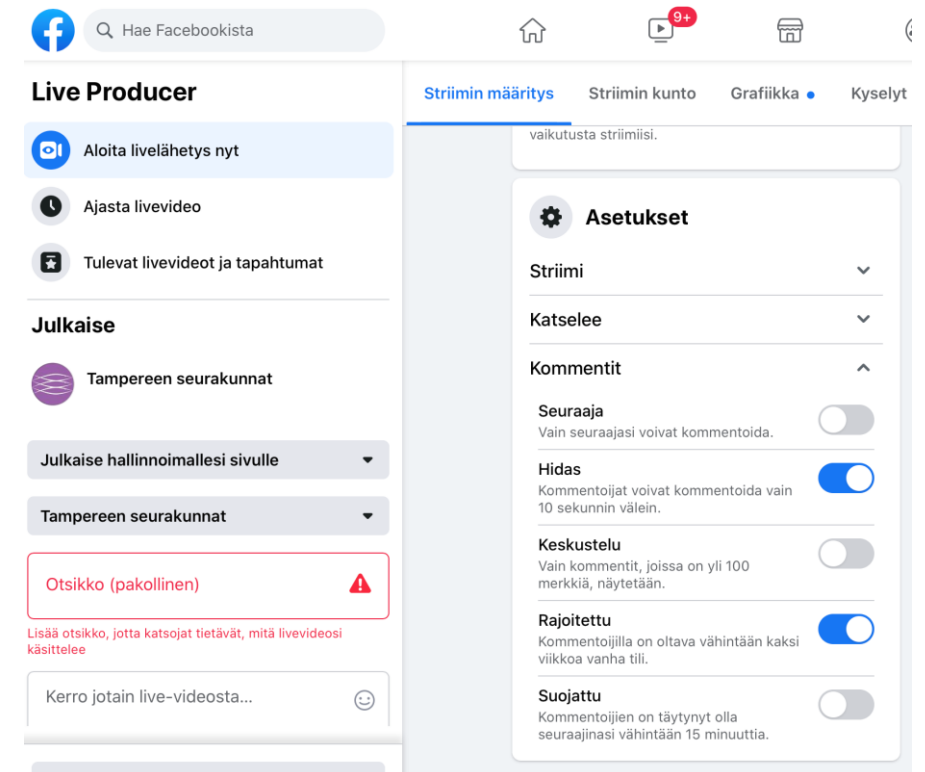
Hae Facebookista

9+

Live Producer

Aloita livelähetys nyt

Ajasta livevideo

Tulevat livevideot ja tapahtumat

Julkaise

Tampereen seurakunnat

Julkaise hallinnoimallesi sivulle

Tampereen seurakunnat

Otsikko (pakollinen)

Lisää otsikko, jotta katsojat tietävät, mitä livevideosi käsittelee

Kerro jotain live-videosta...

Striimin määritys | Striimin kunto | Grafiikka | Kyselyt

vaikutusta striimiisi.

Asetukset

Striimi

Katselee

Kommentit

Seuraaja
Vain seuraajasi voivat kommentoida.

Hidas
Kommentoijat voivat kommentoida vain 10 sekunnin välein.

Keskustelu
Vain kommentit, joissa on yli 100 merkkiä, näytetään.

Rajoitettu
Kommentoijilla on oltava vähintään kaksi viikkoa vanha tili.

Suojattu
Kommentoijien on täytynyt olla seuraajinasi vähintään 15 minuuttia.